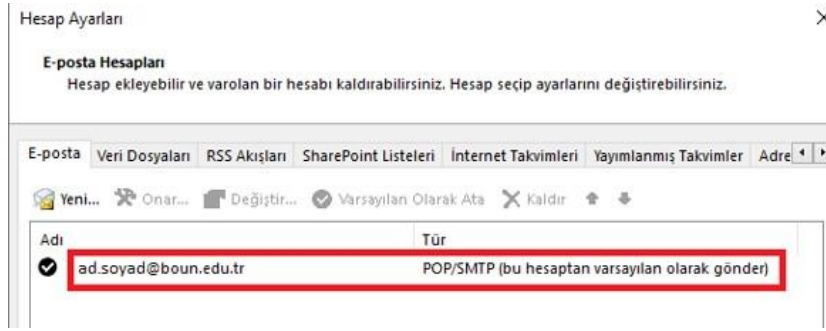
Hesap Ayarları

E-posta Hesapları
Hesap ekleyebilir ve varolan bir hesabı kaldırabilirsiniz. Hesap seçip ayarlarını değiştirebilirsiniz.

E-posta | Veri Dosyaları | RSS Akışları | SharePoint Listeleri | İnternet Takvimleri | Yayımlanmış Takvimler | Adre

Yeni... Onar... Değiştir... Varsayılan Olarak Ata Kaldır

| Adı | Tür |
|---|---|
| ad.soyad@boun.edu.tr | POP/SMTP (bu hesaptan varsayılan olarak gönder) |